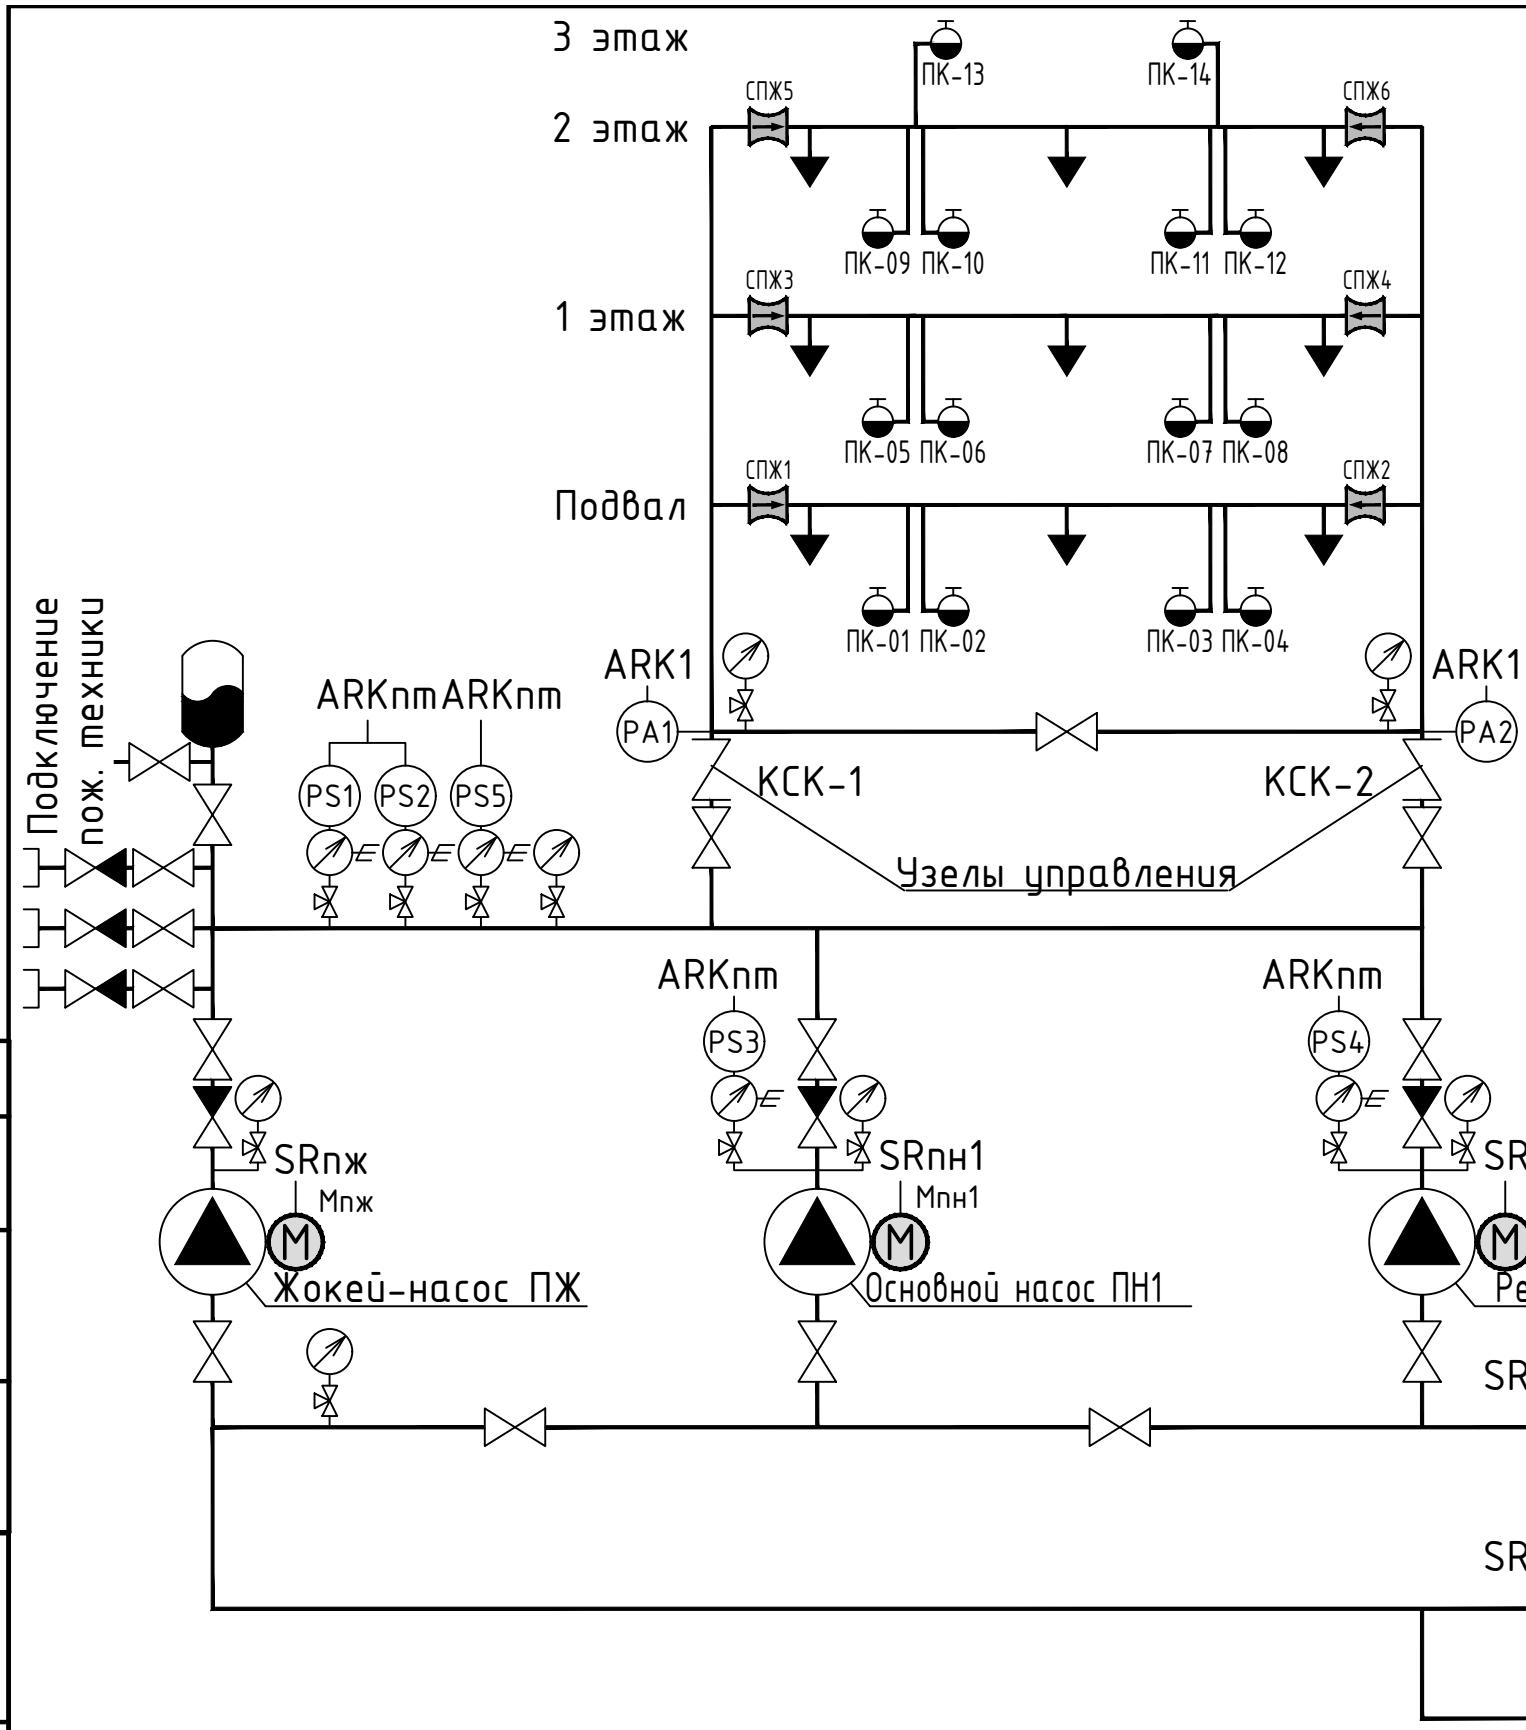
3 этаж
ПК-13
ПК-14
СПЖ5
СПЖ6
2 этаж
ПК-09 ПК-10
ПК-11 ПК-12
СПЖ3
СПЖ4
1 этаж
ПК-05 ПК-06
ПК-07 ПК-08
СПЖ1
СПЖ2
Подвал
ПК-01 ПК-02
ПК-03 ПК-04
Подключение пож. техники
ARKnm ARKnm
ARK1
ARK1
PA1
PA2
PS1 PS2 PS5
КСК-1
КСК-2
Узелы управления
ARKnm
ARKnm
PS3
PS4
SRпж
Мпж
M
Жокей-насос ПЖ
SRпн1
Мпн1
M
Основной насос ПН1
SR
M
Ре
SR
SR